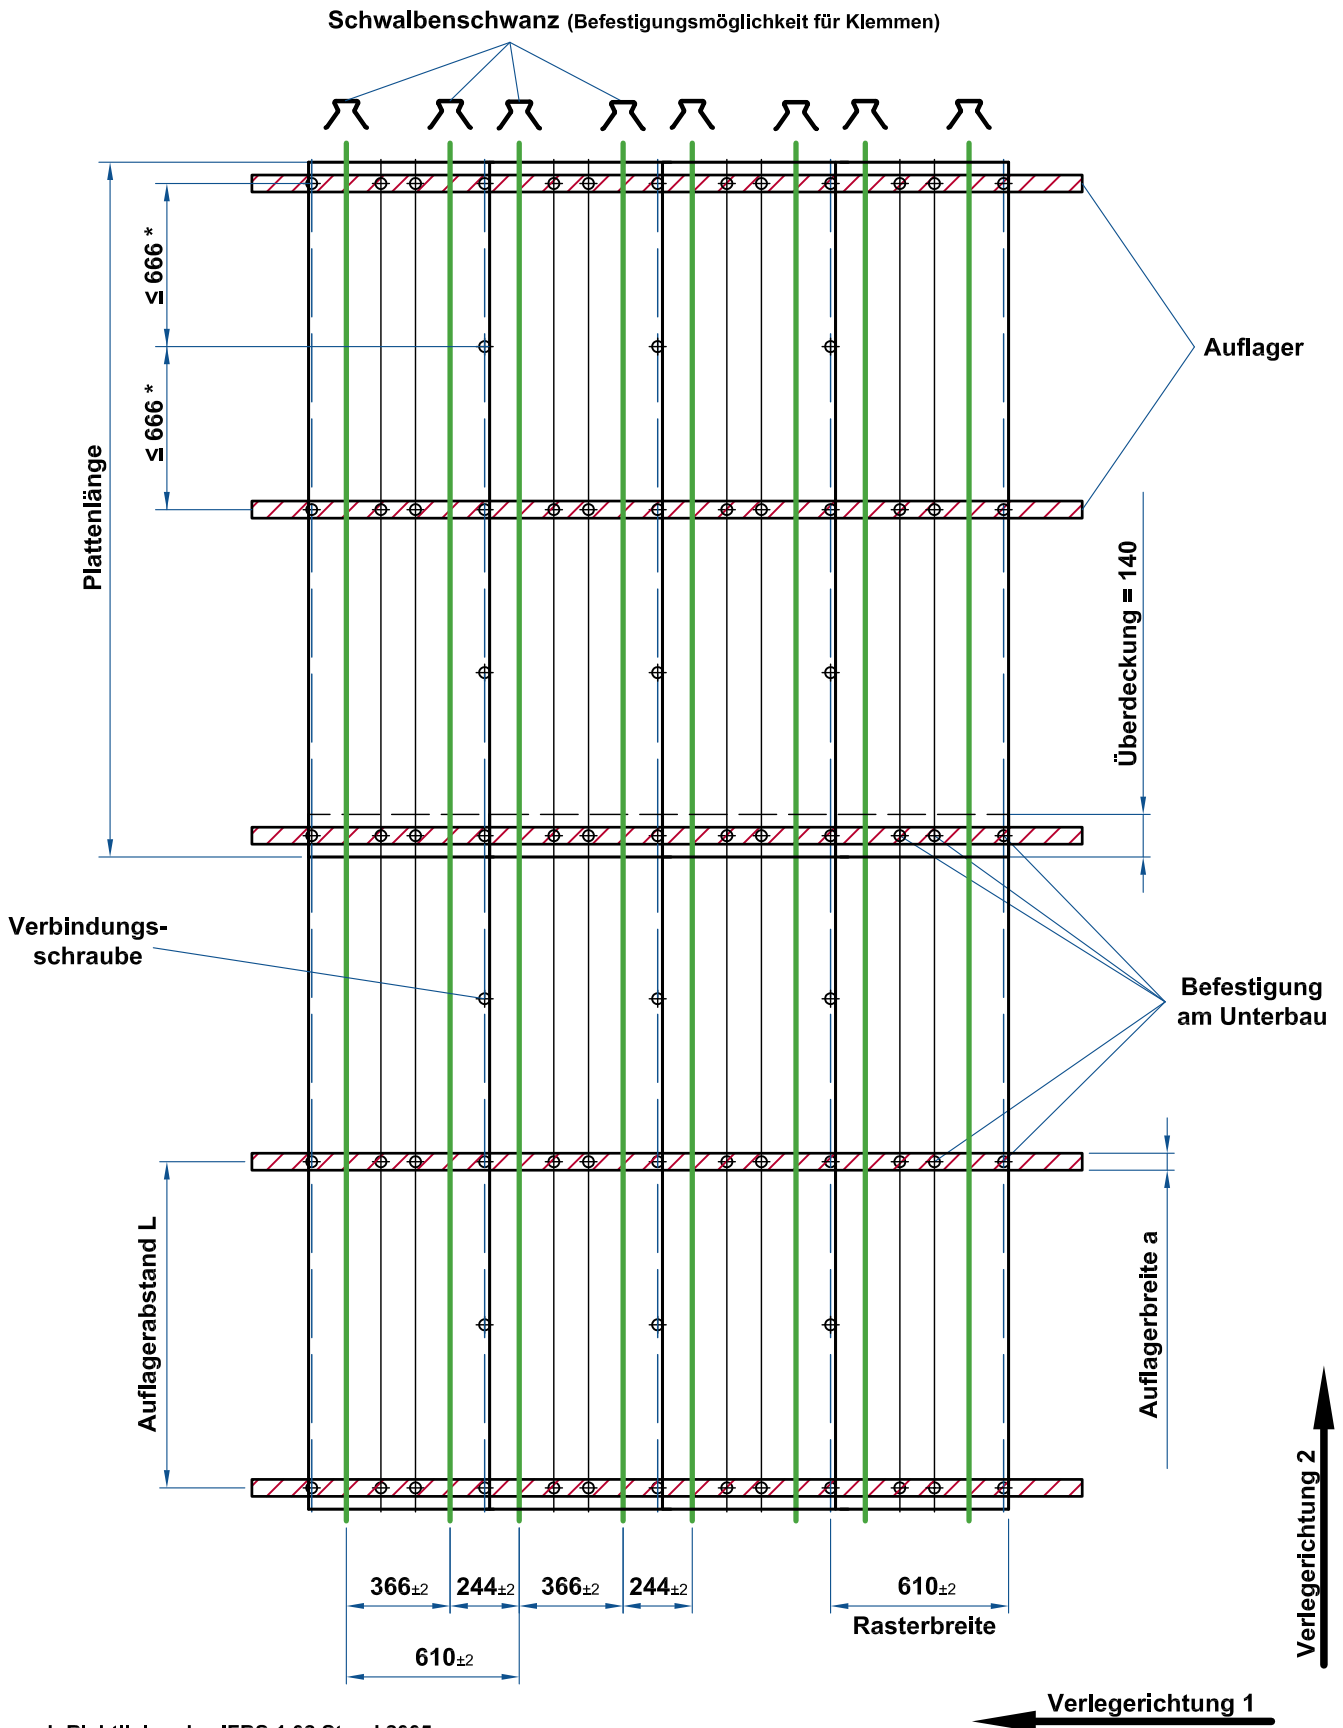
Schwalbenschwanz (Befestigungsmöglichkeit für Klemmen)

≤ 666 *

≤ 666 *

Plattenlänge

Auflager

Überdeckung = 140

Verbindungs-schraube

Befestigung am Unterbau

Auflagerabstand L

Auflagerbreite a

Verlegerichtung 2

$366_{\pm2}$ $244_{\pm2}$ $366_{\pm2}$ $244_{\pm2}$

$610_{\pm2}$

Rasterbreite

$610_{\pm2}$

Verlegerichtung 1

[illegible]